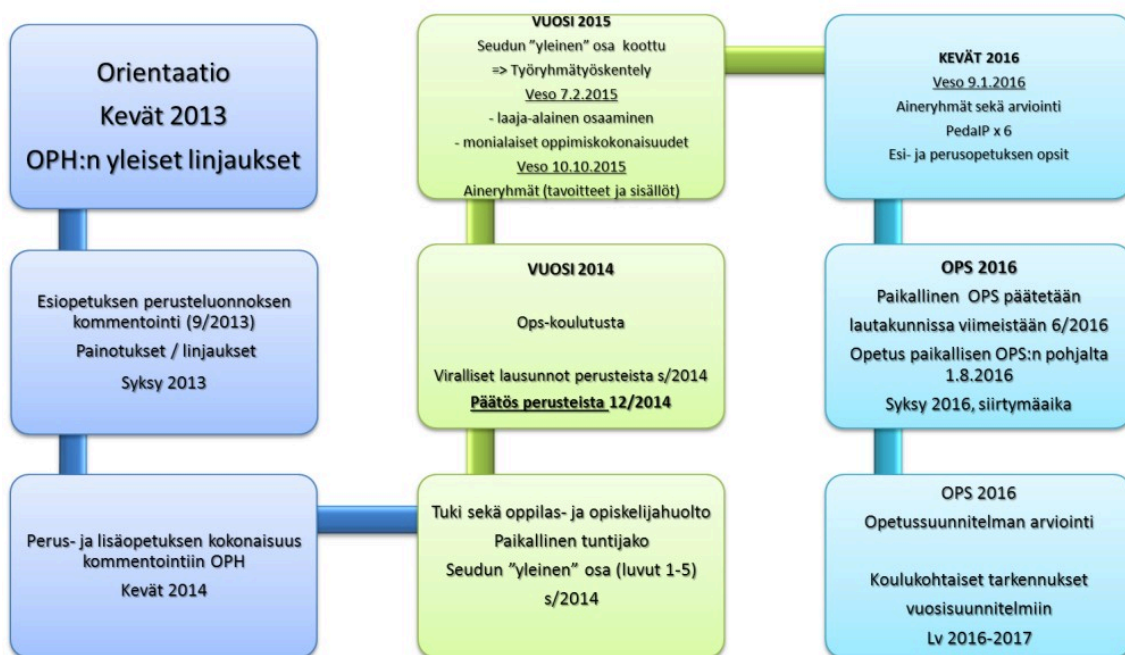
Orientaatio
Kevät 2013
OPH:n yleiset linjaukset

Esiopetuksen perusteluonnoksen kommentointi (9/2013)
Painotukset / linjaukset
Syksy 2013

Perus- ja lisäopetuksen kokonaisuus kommentointiin OPH
Kevät 2014

Tuki sekä oppilas- ja opiskelijahuolto
Paikallinen tuntijako
Seudun "yleinen" osa (luvut 1-5)
s/2014

VUOSI 2014
Ops-koulutusta
Viralliset lausunnot perusteista s/2014
Päätös perusteista 12/2014

VUOSI 2015
Seudun "yleinen" osa koottu
=> Työryhmätyöskentely
Veso 7.2.2015
- laaja-alainen osaaminen
- monialaiset oppimiskokonaisuudet
Veso 10.10.2015
Aineryhmät (tavoitteet ja sisällöt)

KEVÄT 2016
Veso 9.1.2016
Aineryhmät sekä arviointi
PedaIP x 6
Esi- ja perusopetuksen opsit

OPS 2016
Paikallinen OPS päätetään lautakunnissa viimeistään 6/2016
Opetus paikallisen OPS:n pohjalta 1.8.2016
Syksy 2016, siirtymäaika

OPS 2016
Opetussuunnitelman arviointi
Koulukohtaiset tarkennukset vuosisuunnitelmiin
Lv 2016-2017